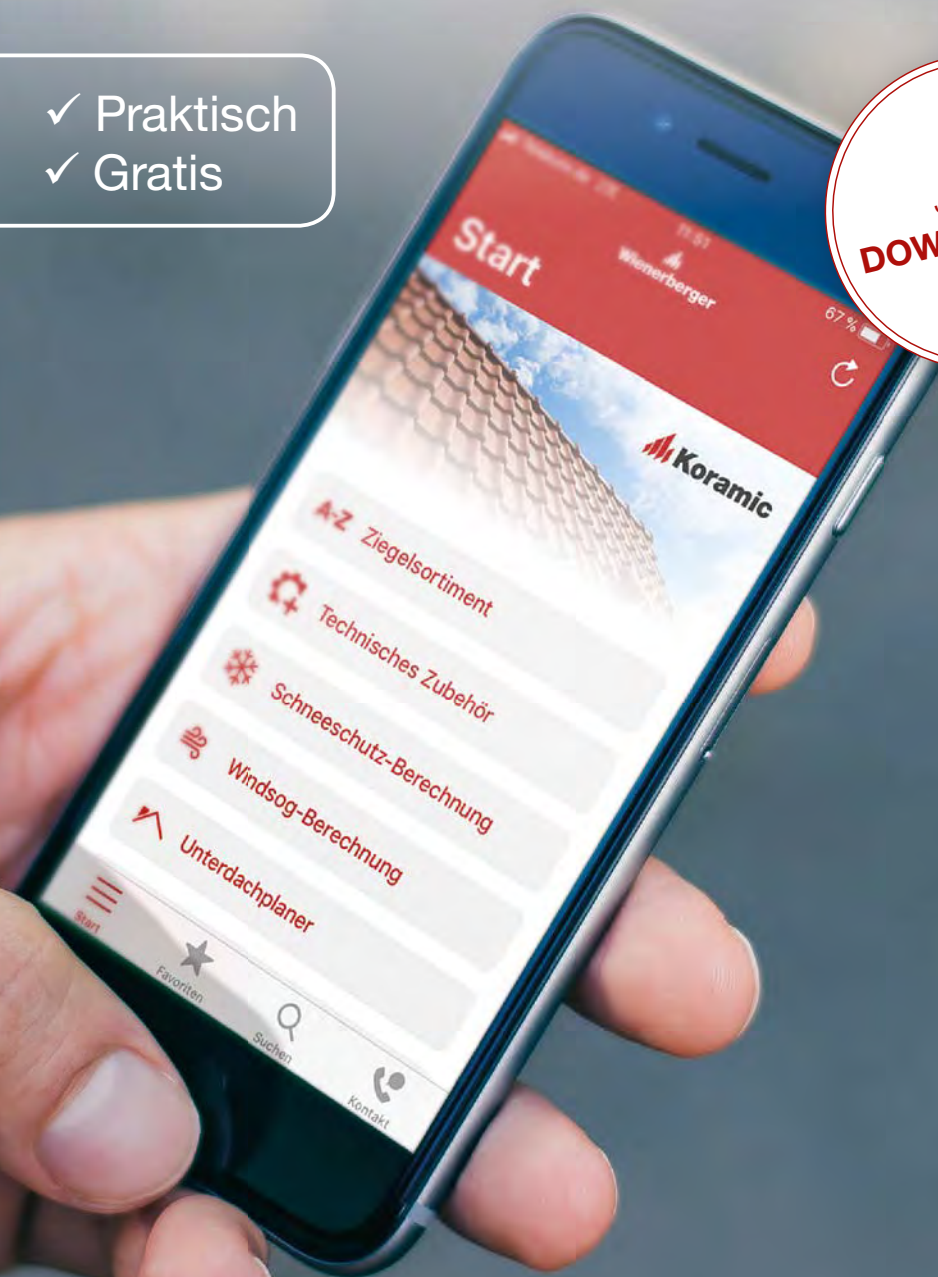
✓ Praktisch
✓ Gratis

DOW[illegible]

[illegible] 11:51 67 %

Start

Wienerberger

Koramic

A-Z Ziegelsortiment

Technisches Zubehör

Schneeschutz-Berechnung

Windsog-Berechnung

Unterdachplaner

Start

Favoriten

Suchen

Kontakt